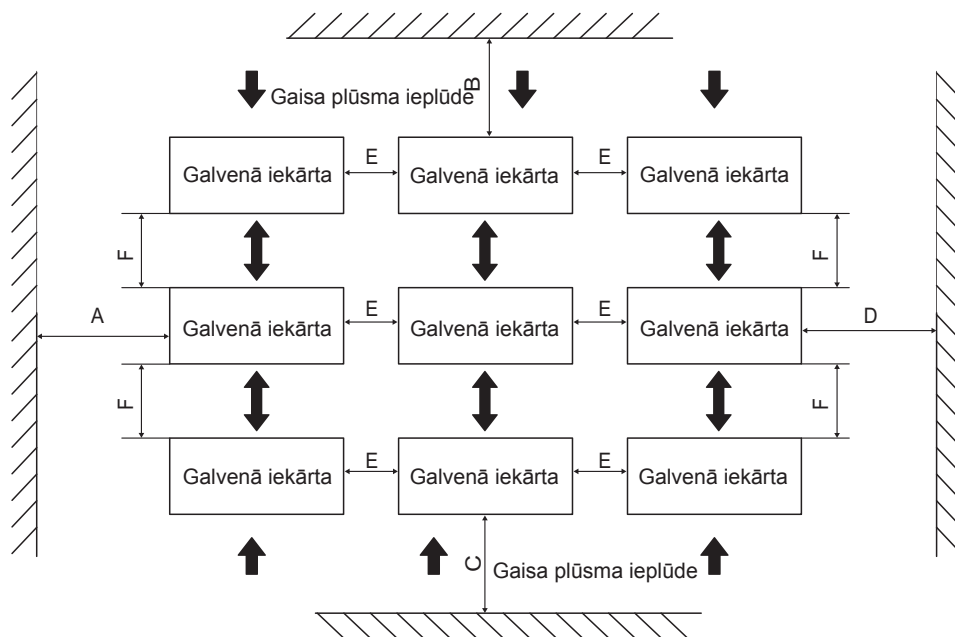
Gaisa plūsma ieplūde
B
Galvenā iekārta
E
Galvenā iekārta
E
Galvenā iekārta
F
F
A
Galvenā iekārta
E
Galvenā iekārta
E
Galvenā iekārta
D
F
F
Galvenā iekārta
E
Galvenā iekārta
E
Galvenā iekārta
C
Gaisa plūsma ieplūde